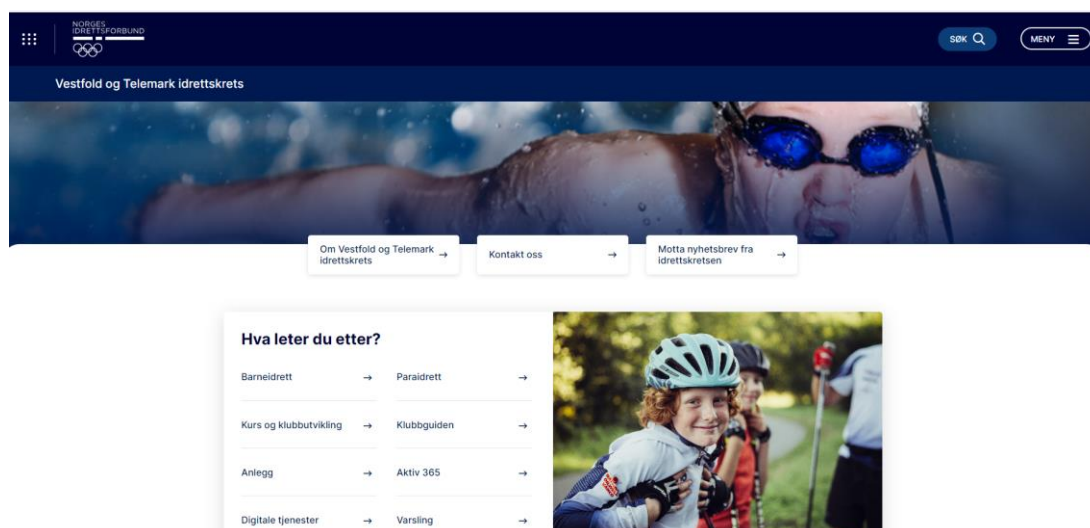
NORGES IDRETTSFORBUND

SØK

MENY

Vestfold og Telemark idrettskrets

Om Vestfold og Telemark idrettskrets →

Kontakt oss →

Motta nyhetsbrev fra idrettskretsen →

Hva leter du etter?

Barneidrett →

Paraidrett →

Kurs og klubbutvikling →

Klubbguiden →

Anlegg →

Aktiv 365 →

Digitale tjenester →

Varsling →